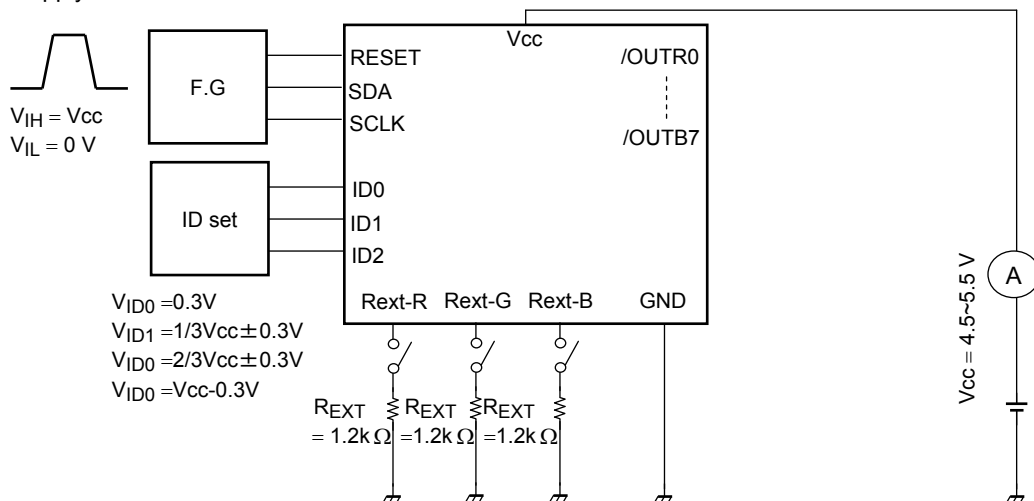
$V_{IH}$ = Vcc
$V_{IL}$ = 0 V

F.G

ID set

RESET
SDA
SCLK
ID0
ID1
ID2

Vcc

/OUTR0
/OUTB7

Rext-R Rext-G Rext-B GND

$V_{ID0}$ =0.3V
$V_{ID1}$ =1/3Vcc±0.3V
$V_{ID0}$ =2/3Vcc±0.3V
$V_{ID0}$ =Vcc-0.3V

$R_{EXT}$ = 1.2k$\Omega$ $R_{EXT}$ =1.2k$\Omega$ $R_{EXT}$ =1.2k$\Omega$

Vcc = 4.5~5.5 V

A